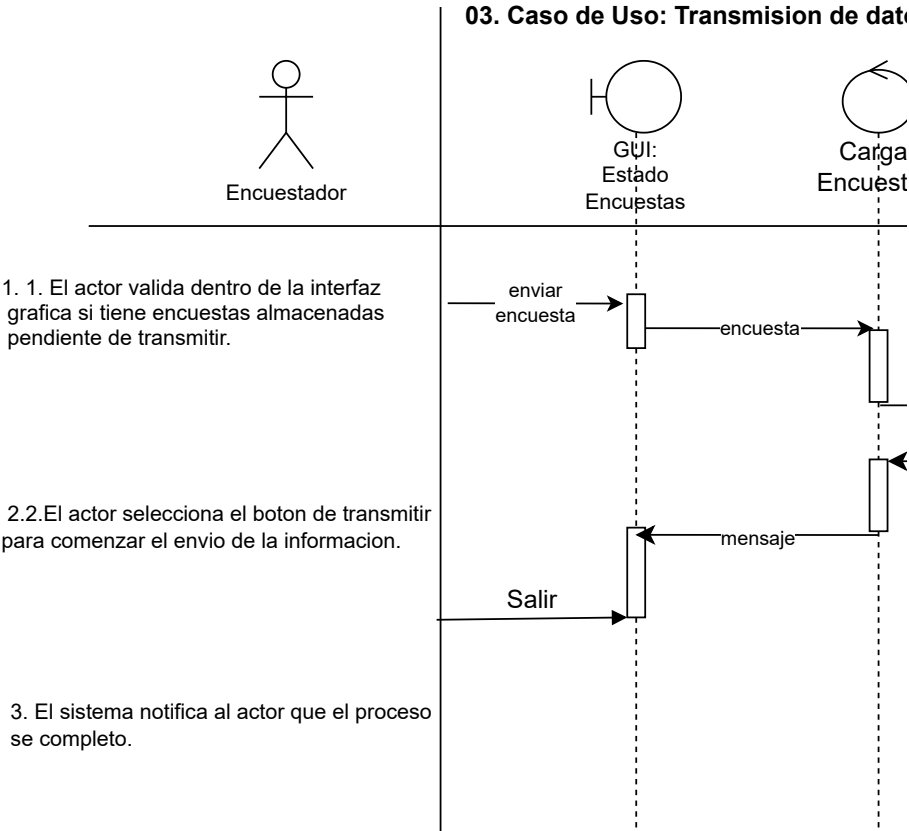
03. Caso de Uso: Transmision de dato

Encuestador

GUI: Estado Encuestas

Carga Encuest

1. 1. El actor valida dentro de la interfaz grafica si tiene encuestas almacenadas pendiente de transmitir.

enviar encuesta

encuesta

2.2.El actor selecciona el boton de transmitir para comenzar el envio de la informacion.

mensaje

Salir

3. El sistema notifica al actor que el proceso se completo.